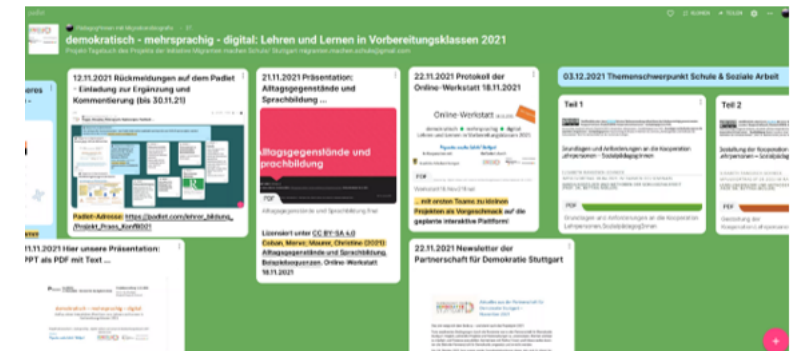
padlet

demokratisch - mehrsprachig - digital: Lehren und Lernen in Vorbereitungsklassen 2021

Projekt-Tagebuch des Projekts der Initiative Migranten machen Schule! Stuttgart migranten.machen.schule@gmail.com

12.11.2021 Rückmeldungen auf dem Padlet - Einladung zur Ergänzung und Kommentierung (bis 30.11.21)

Padlet-Adresse: https://padlet.com/lehrer_bildung_/Projekt_Praxis_Konf8031

21.11.2021 Präsentation: Alltagsgegenstände und Sprachbildung ...

Alltagsgegenstände und Sprachbildung

PDF

Lizensiert unter CC BY-SA 4.0 Coban, Merve; Maurer, Christine (2021): Alltagsgegenstände und Sprachbildung. Beispielsequenzen. Online-Werkstatt 18.11.2021

22.11.2021 Protokoll der Online-Werkstatt 18.11.2021

Online-Werkstatt

PDF

... mit ersten Teams zu kleinen Projekten als Vorgeschmack auf die geplante interaktive Plattform!

03.12.2021 Themenschwerpunkt Schule & Soziale Arbeit

Teil 1

PDF

Teil 2

PDF

11.11.2021 Hier unsere Präsentation: PPT als PDF mit Text ...

demokratisch - mehrsprachig - digital

22.11.2021 Newsletter der Partnerschaft für Demokratie Stuttgart

+